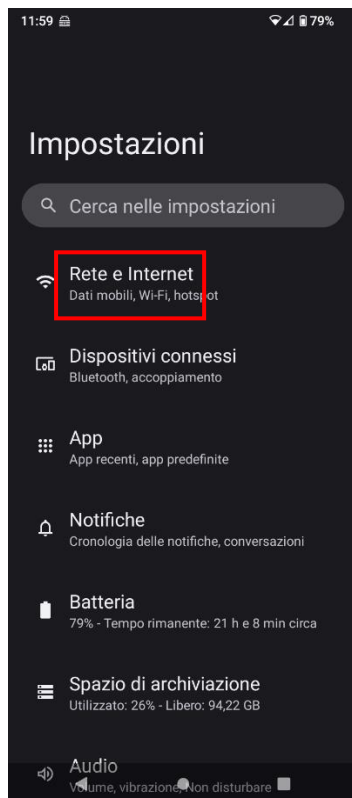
11:59 79%

Impostazioni

Cerca nelle impostazioni

Rete e Internet
Dati mobili, Wi-Fi, hotspot

Dispositivi connessi
Bluetooth, accoppiamento

App
App recenti, app predefinite

Notifiche
Cronologia delle notifiche, conversazioni

Batteria
79% - Tempo rimanente: 21 h e 8 min circa

Spazio di archiviazione
Utilizzato: 26% - Libero: 94,22 GB

Audio
Volume, vibrazione, Non disturbare